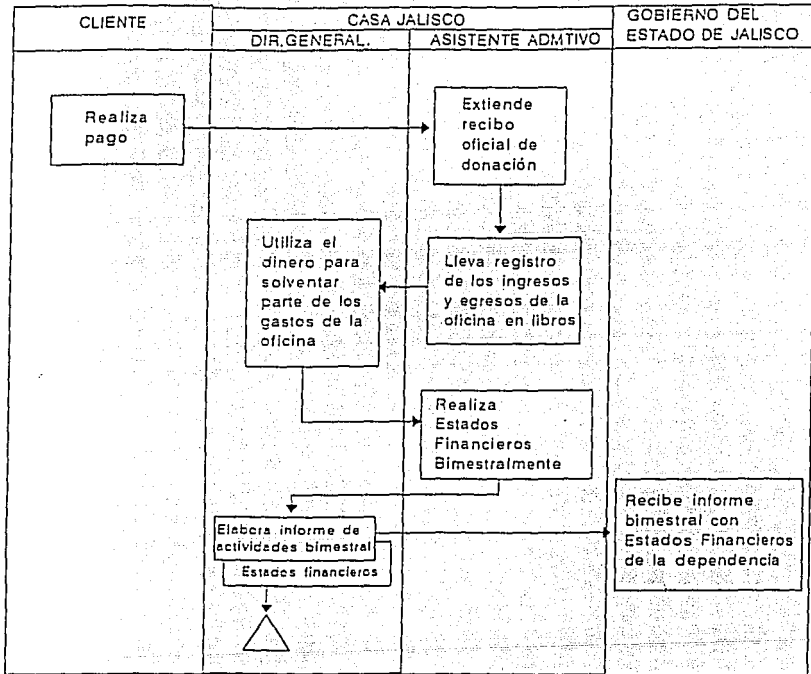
| CLIENTE | CASA JALISCO | | GOBIERNO DEL ESTADO DE JALISCO |
|---|---|---|---|
| | DIR.GENERAL. | ASISTENTE ADMTIVO | |

Realiza pago

Extiende recibo oficial de donación

Lleva registro de los ingresos y egresos de la oficina en libros

Utiliza el dinero para solventar parte de los gastos de la oficina

Realiza Estados Financieros Bimestralmente

Elabora informe de actividades bimestral

Estados financieros

Recibe informe bimestral con Estados Financieros de la dependencia